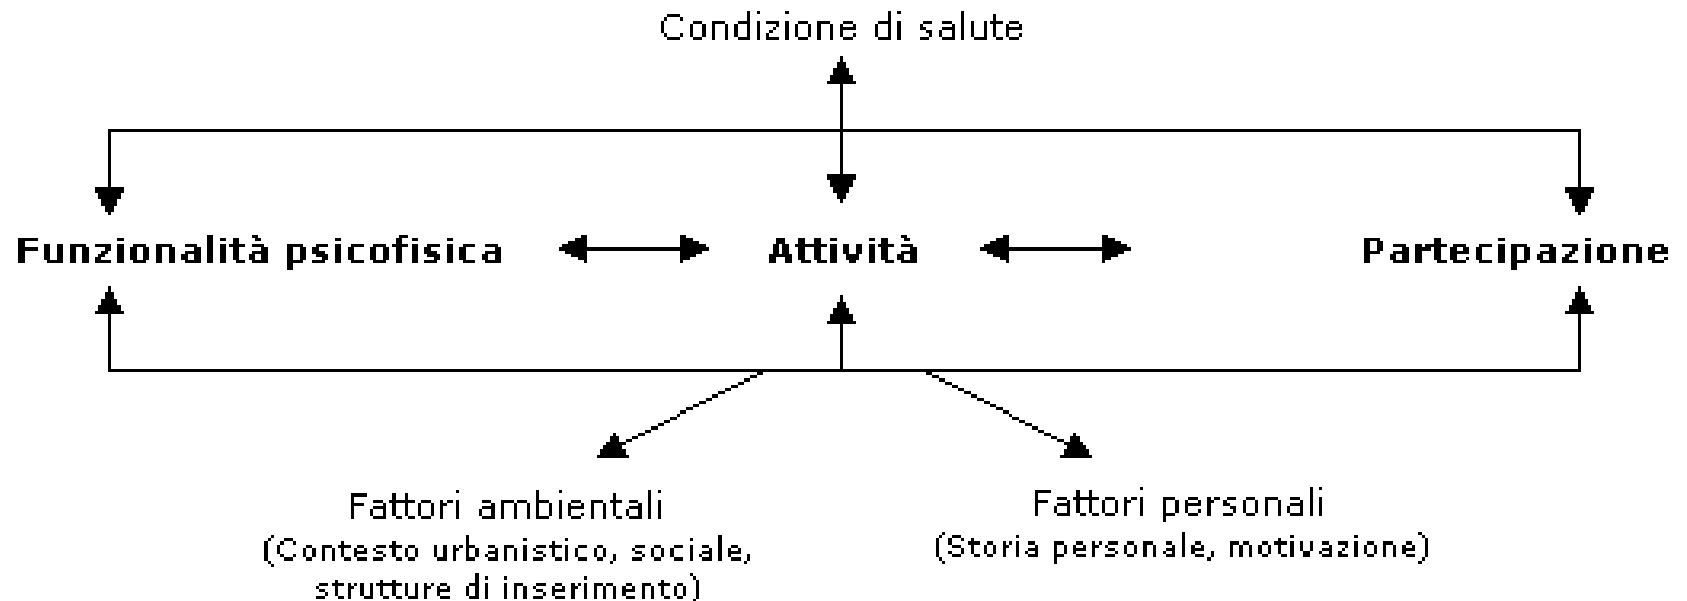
Condizione di salute

Funzionalità psicofisica

Attività

Partecipazione

Fattori ambientali
(Contesto urbanistico, sociale, strutture di inserimento)

Fattori personali
(Storia personale, motivazione)